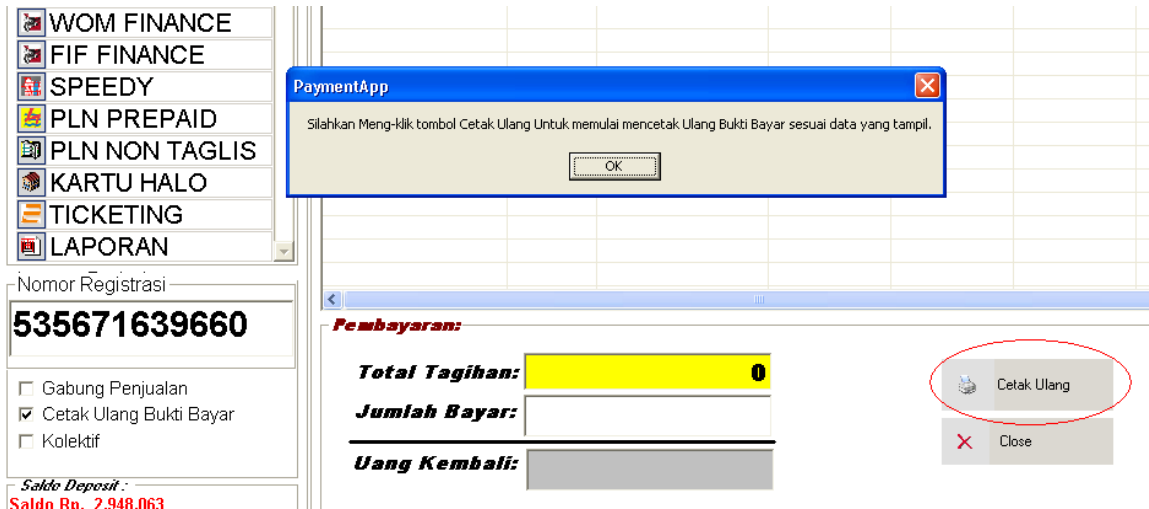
WOM FINANCE
FIF FINANCE
SPEEDY
PLN PREPAID
PLN NON TAGLIS
KARTU HALO
TICKETING
LAPORAN

PaymentApp

Silahkan Meng-klik tombol Cetak Ulang Untuk memulai mencetak Ulang Bukti Bayar sesuai data yang tampil.

OK

Nomor Registrasi
535671639660

Gabung Penjualan
Cetak Ulang Bukti Bayar
Kolektif

Saldo Deposit :
Saldo Rp. 2.948.063

Pembayaran:
Total Tagihan: 0
Jumlah Bayar:
Uang Kembali:

Cetak Ulang
Close